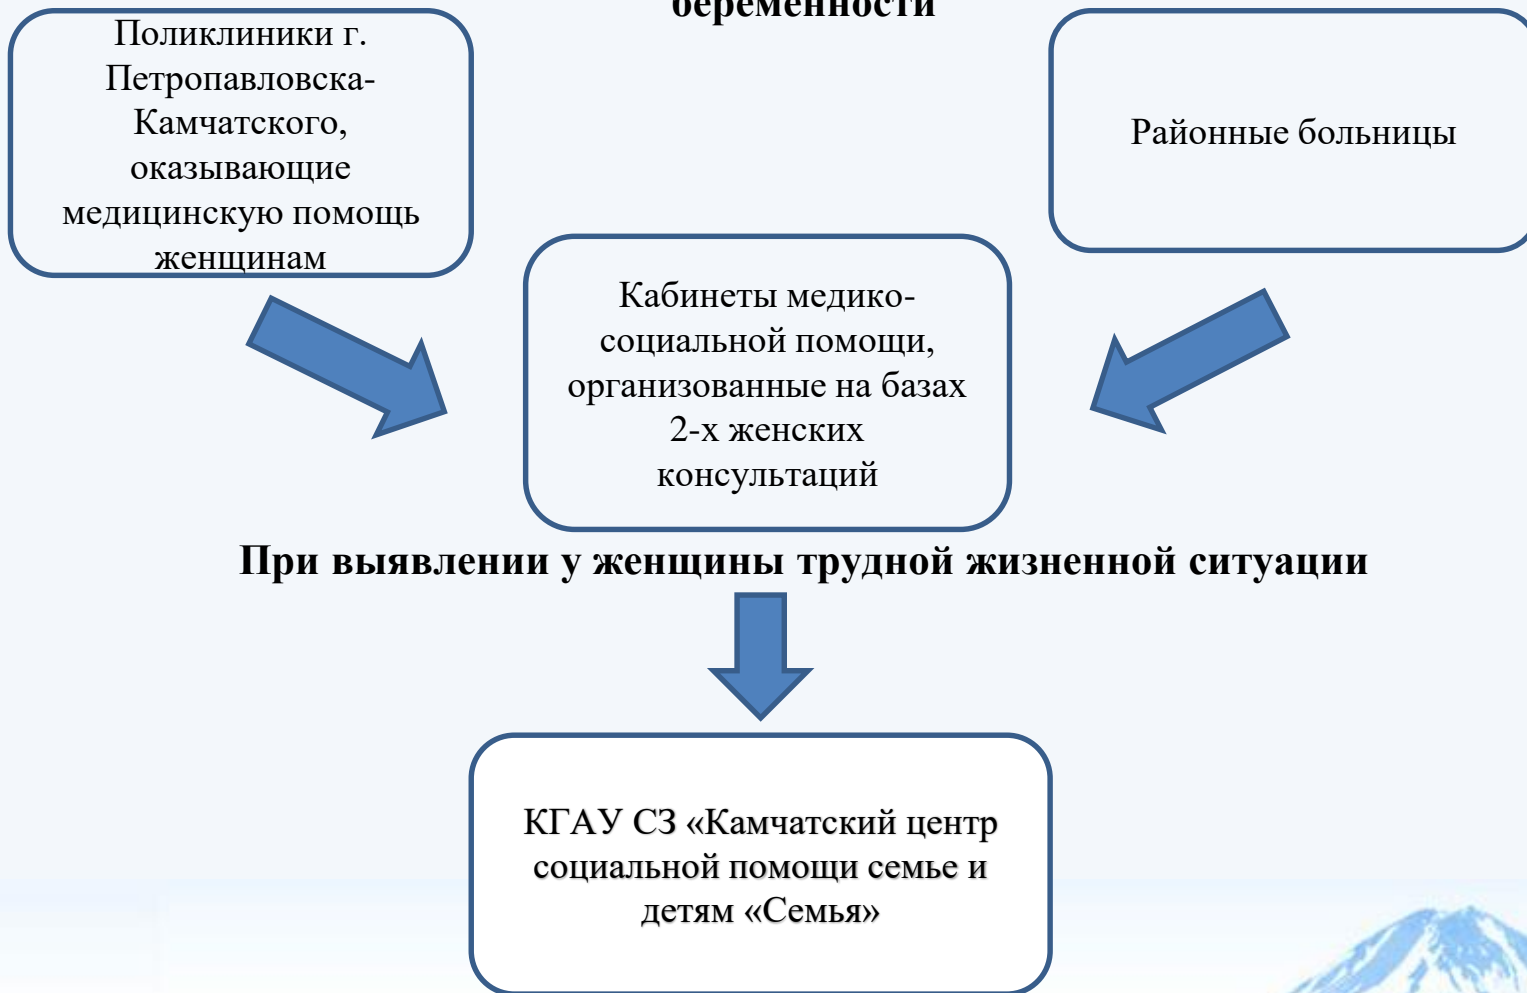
беременности

Поликлиники г. Петропавловска-Камчатского, оказывающие медицинскую помощь женщинам

Районные больницы

Кабинеты медико-социальной помощи, организованные на базах 2-х женских консультаций

При выявлении у женщины трудной жизненной ситуации

КГАУ СЗ «Камчатский центр социальной помощи семье и детям «Семья»